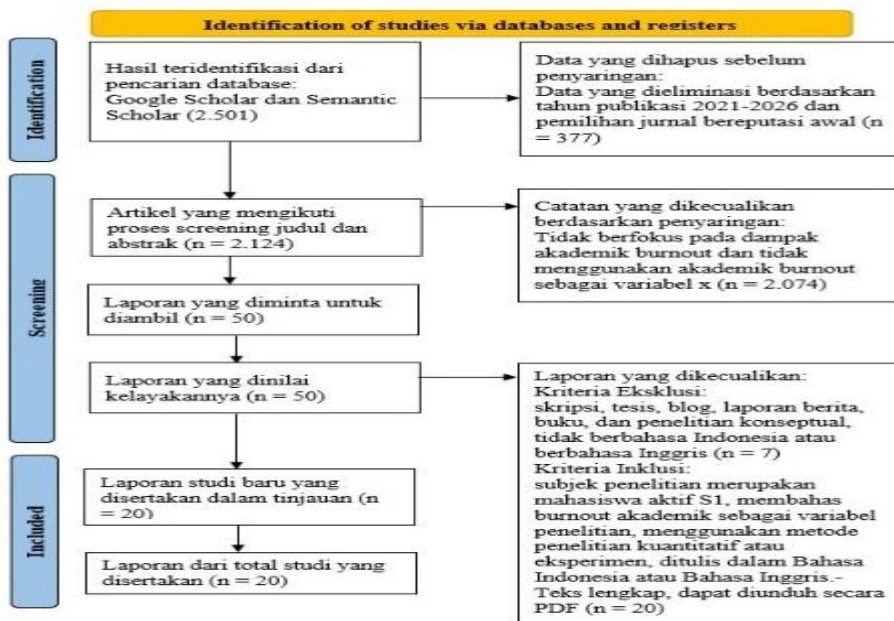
Identification of studies via databases and registers

Identification

Hasil teridentifikasi dari pencarian database: Google Scholar dan Semantic Scholar (2.501)

Data yang dihapus sebelum penyaringan:
Data yang dieliminasi berdasarkan tahun publikasi 2021-2026 dan pemilihan jurnal bereputasi awal (n = 377)

Screening

Artikel yang mengikuti proses screening judul dan abstrak (n = 2.124)

Catatan yang dikecualikan berdasarkan penyaringan:
Tidak berfokus pada dampak akademik burnout dan tidak menggunakan akademik burnout sebagai variabel x (n = 2.074)

Laporan yang diminta untuk diambil (n = 50)

Laporan yang dinilai kelayakannya (n = 50)

Laporan yang dikecualikan:
Kriteria Eksklusi:
skripsi, tesis, blog, laporan berita, buku, dan penelitian konseptual, tidak berbahasa Indonesia atau berbahasa Inggris (n = 7)
Kriteria Inklusi:
subjek penelitian merupakan mahasiswa aktif S1, membahas burnout akademik sebagai variabel penelitian, menggunakan metode penelitian kuantitatif atau eksperimen, ditulis dalam Bahasa Indonesia atau Bahasa Inggris.-Teks lengkap, dapat diunduh secara PDF (n = 20)

Included

Laporan studi baru yang disertakan dalam tinjauan (n = 20)

Laporan dari total studi yang disertakan (n = 20)